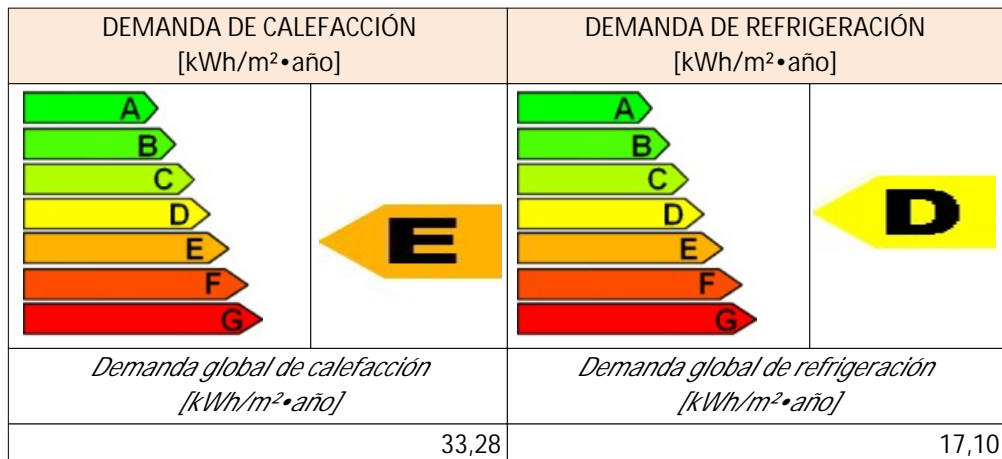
| DEMANDA DE CALEFACCIÓN [kWh/m²•año] | | DEMANDA DE REFRIGERACIÓN [kWh/m²•año] | |
|---|---|---|---|
| A B C D E F G | E | A B C D E F G | D |
| *Demanda global de calefacción [kWh/m²•año]* | | *Demanda global de refrigeración [kWh/m²•año]* | |
| 33,28 | | 17,10 | |